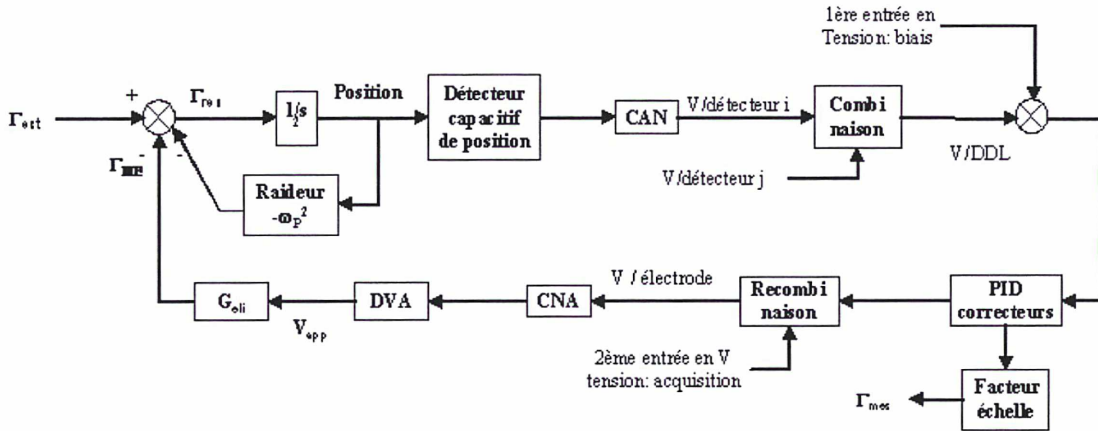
1ère entrée en Tension: biais

$\Gamma_{ext}$

+

$\Gamma_{res}$

$\Gamma_{me}$ -

-

$1/s^2$

Position

Détecteur capacitif de position

CAN

V/détecteur i

Combi naison

V/détecteur j

V/DDL

Raideur $-\omega_p^2$

$G_{eli}$

$V_{app}$

DVA

CNA

V / électrode

Recombi naison

2ème entrée en V tension: acquisition

PID correcteurs

Facteur échelle

$\Gamma_{mes}$